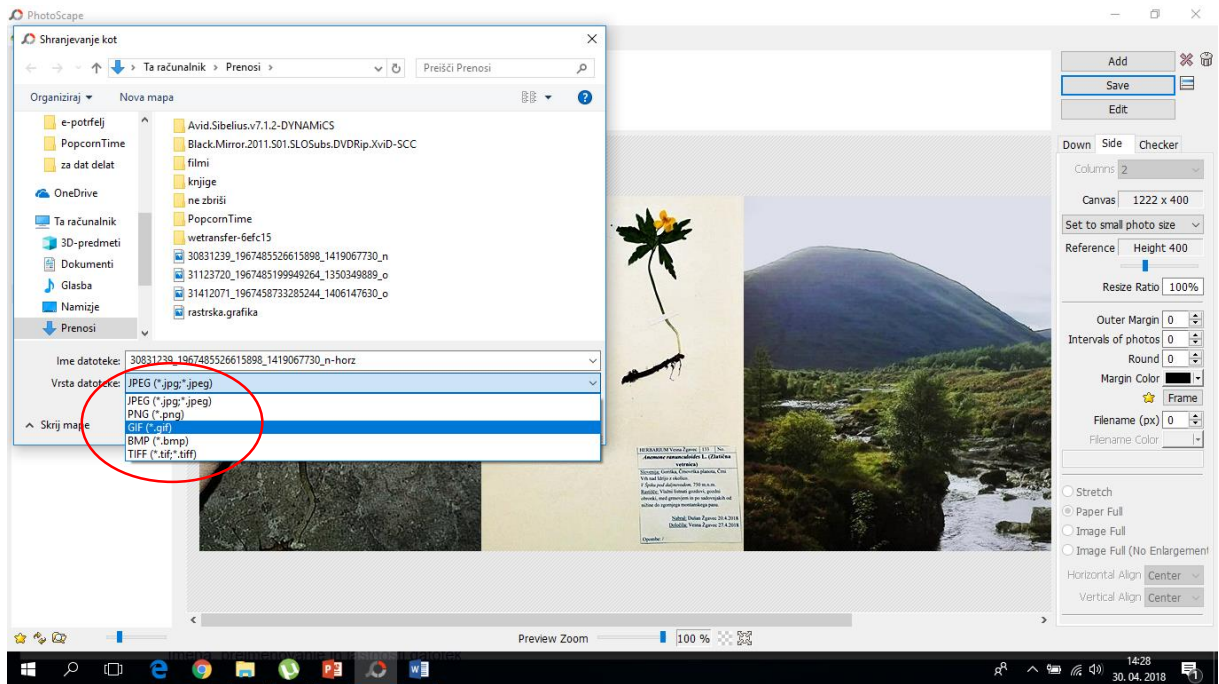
PhotoScape

Shranjevanje kot

Ta računalnik › Prenosi ›

Preišči Prenosi

Organiziraj ▾ Nova mapa

e-potrfelj
PopcornTime
za dat delat
OneDrive
Ta računalnik
3D-predmeti
Dokumenti
Glasba
Namizje
Prenosi

Avid.Sibelius.v7.1.2-DYNAMiCS
Black.Mirror.2011.S01.SLOSubs.DVDRip.XviD-SCC
filmi
knjige
ne zbriši
PopcornTime
wetransfer-6efc15
30831239_1967485526615898_1419067730_n
31123720_1967485199949264_1350349889_o
31412071_1967458733285244_1406147630_o
rastrska.grafika

Ime datoteke: 30831239_1967485526615898_1419067730_n-horz
Vrsta datoteke: JPEG (*.jpg;*.jpeg)

JPEG (*.jpg;*.jpeg)
PNG (*.png)
GIF (*.gif)
BMP (*.bmp)
TIFF (*.tif;*.tiff)

Skrij mape

Add
Save
Edit

Down Side Checker

Columns 2
Canvas 1222 x 400
Set to small photo size
Reference Height 400
Resize Ratio 100%
Outer Margin 0
Intervals of photos 0
Round 0
Margin Color
Frame
Filename (px) 0
Filename Color

Stretch
Paper Full
Image Full
Image Full (No Enlargement

Horizontal Align Center
Vertical Align Center

HERBARIUM Vesna Žgavec
Anemone ranunculoides L. (Zlatična vetrnica)
Nabral: Dušan Žgavec 20.4.2018
Določila: Vesna Žgavec 27.4.2018
Opombe:

Preview Zoom 100 %

14:28
30. 04. 2018